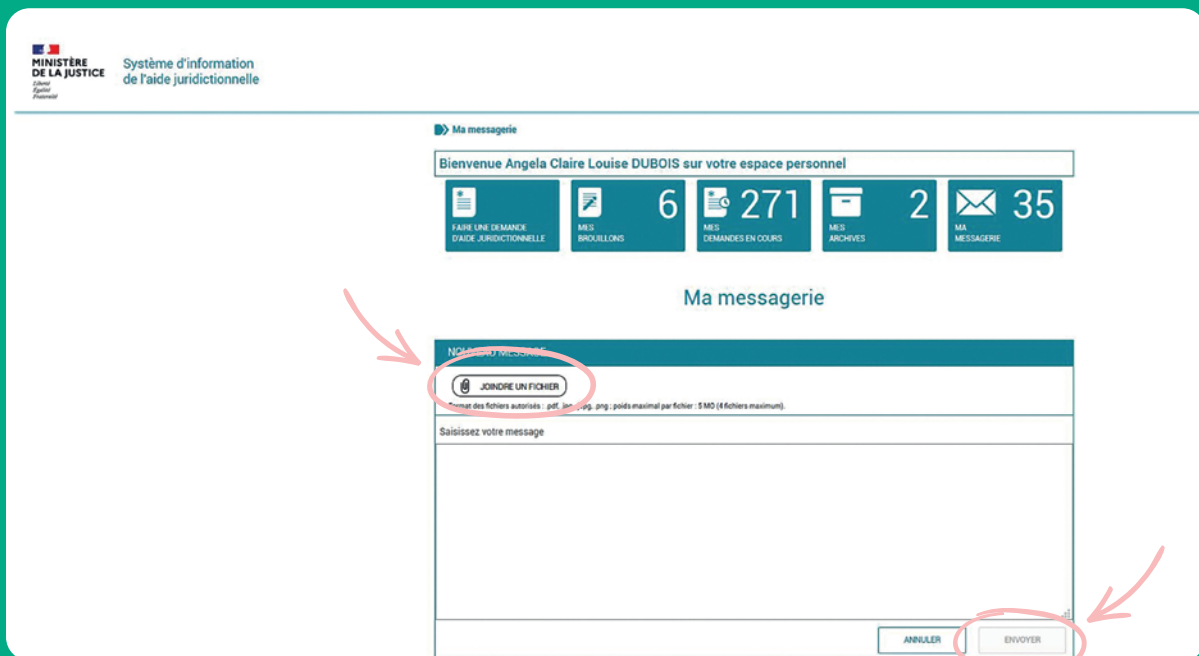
MINISTÈRE DE LA JUSTICE
Liberté
Égalité
Fraternité

Système d'information de l'aide juridictionnelle

Ma messagerie

Bienvenue Angela Claire Louise DUBOIS sur votre espace personnel

FAIRE UNE DEMANDE D'AIDE JURIDICTIONNELLE

6
MES BROUILLONS

271
MES DEMANDES EN COURS

2
MES ARCHIVES

35
MA MESSAGERIE

Ma messagerie

NOUVEAU MESSAGE

JOINDRE UN FICHIER

Format des fichiers autorisés : .pdf, .jpeg, .jpg, .png ; poids maximal par fichier : 5 MO (4 fichiers maximum).

Saisissez votre message

ANNULER

ENVOYER